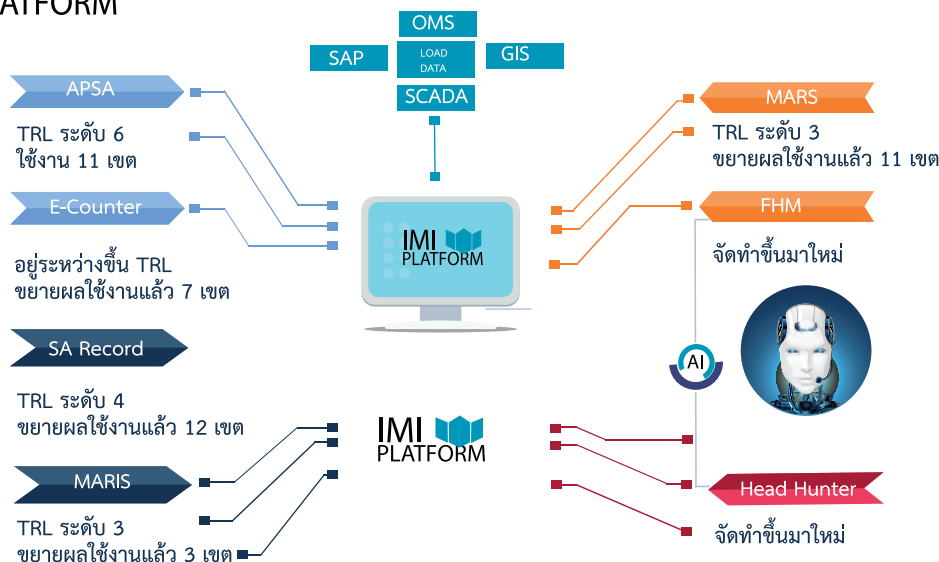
ATFORM

OMS

SAP

LOAD DATA

GIS

SCADA

APSA

TRL ระดับ 6
ใช้งาน 11 เขต

E-Counter

อยู่ระหว่างขึ้น TRL
ขยายผลใช้งานแล้ว 7 เขต

IMI PLATFORM

MARS

TRL ระดับ 3
ขยายผลใช้งานแล้ว 11 เขต

FHM

จัดทำขึ้นมาใหม่

AI

SA Record

TRL ระดับ 4
ขยายผลใช้งานแล้ว 12 เขต

IMI PLATFORM

MARIS

TRL ระดับ 3
ขยายผลใช้งานแล้ว 3 เขต

Head Hunter

จัดทำขึ้นมาใหม่